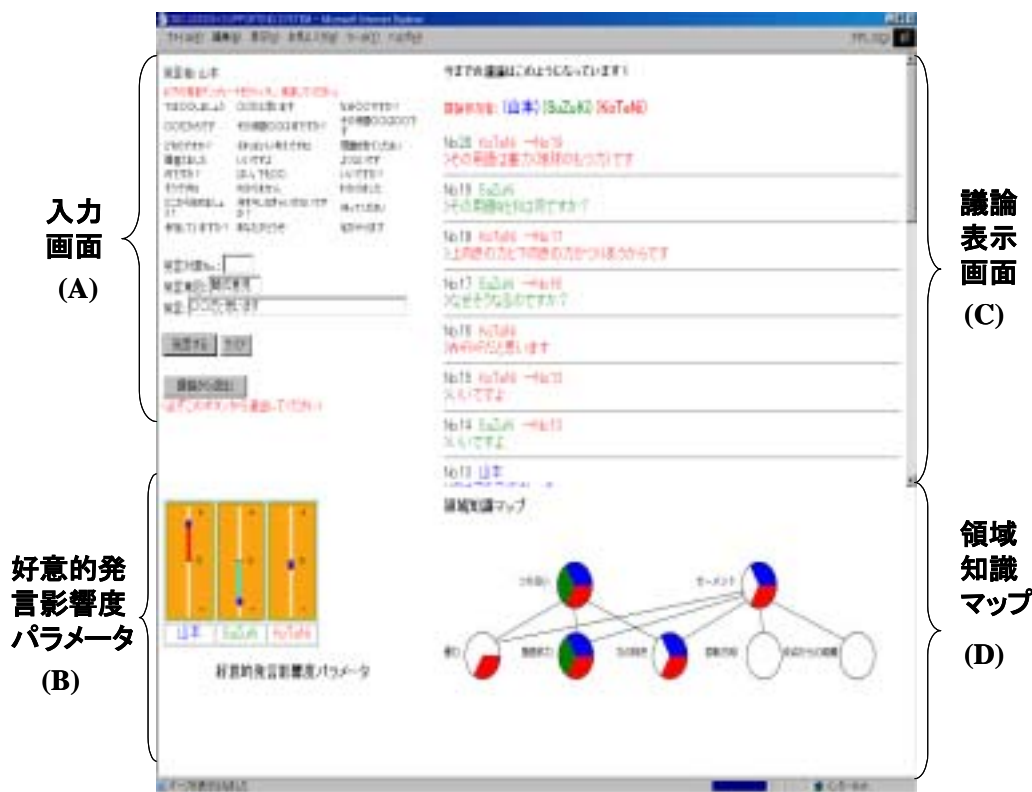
入力
画面
(A)

好意的発
言影響度
パラメータ
(B)

議論
表示
画面
(C)

領域
知識
マップ
(D)

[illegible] - Microsoft Internet Explorer

発言者: 山本

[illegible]

発言対象No.:

発言者: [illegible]

発言: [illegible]

発言する

議論から退出

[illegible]

山本 SuZuKi KoTaNi

好意的発言影響度パラメータ

今までの議論はこのようになっています!

議論参加者: [山本] [SuZuKi] [KoTaNi]

No.20 KoTaNi →No.19
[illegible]

No.19 SuZuKi
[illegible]

No.18 KoTaNi →No.17
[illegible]

No.17 SuZuKi →No.16
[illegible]

No.16 KoTaNi
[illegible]

No.15 KoTaNi →No.13
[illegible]

No.14 SuZuKi →No.13
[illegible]

No.13 山本

領域知識マップ

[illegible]